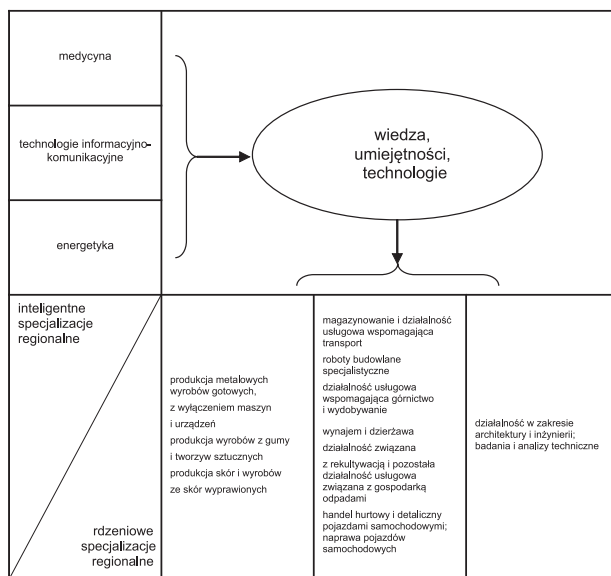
medycyna

technologie informacyjno-komunikacyjne

energetyka

wiedza, umiejętności, technologie

inteligentne specjalizacje regionalne

rdzeniowe specjalizacje regionalne

produkcja metalowych wyrobów gotowych, z wyłączeniem maszyn i urządzeń
produkcja wyrobów z gumy i tworzyw sztucznych
produkcja skór i wyrobów ze skór wyprawionych

magazynowanie i działalność usługowa wspomagająca transport
roboty budowlane specjalistyczne
działalność usługowa wspomagająca górnictwo i wydobywanie
wynajem i dzierżawa
działalność związana z rekultywacją i pozostała działalność usługowa związana z gospodarką odpadami
handel hurtowy i detaliczny pojazdami samochodowymi; naprawa pojazdów samochodowych

działalność w zakresie architektury i inżynierii; badania i analizy techniczne